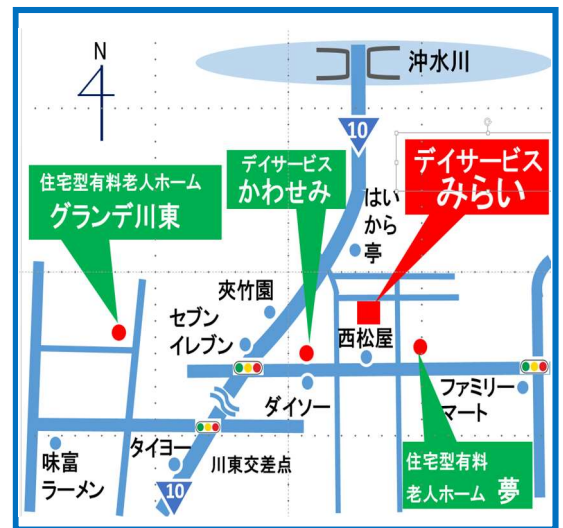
N

沖水川

10

住宅型有料老人ホーム
グランデ川東

デイサービス
かわせみ

はい
から
亭

デイサービス
みらい

夾竹園

セブン
イレブン

西松屋

ダイソー

ファミリー
マート

タイヨー

川東交差点

味富
ラーメン

10

住宅型有料
老人ホーム 夢